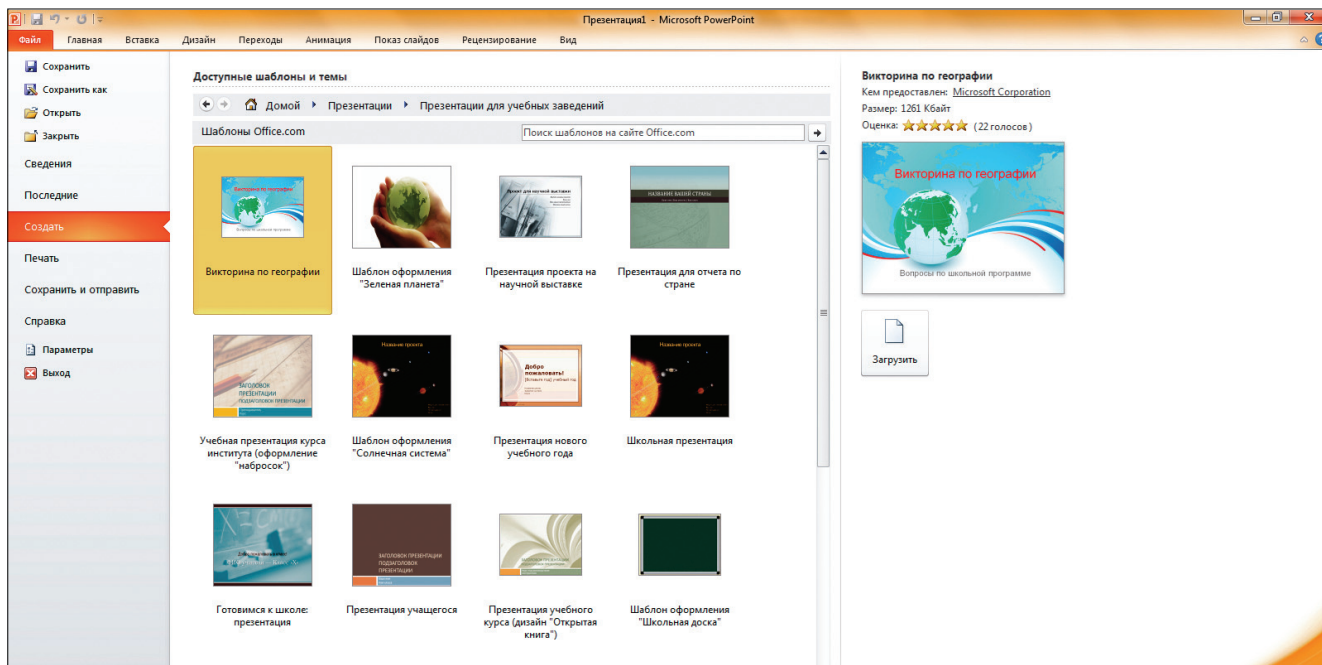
Презентация1 - Microsoft PowerPoint

Файл Главная Вставка Дизайн Переходы Анимация Показ слайдов Рецензирование Вид

Сохранить
Сохранить как
Открыть
Закрыть
Сведения
Последние
Создать
Печать
Сохранить и отправить
Справка
Параметры
Выход

Доступные шаблоны и темы

Домой ▸ Презентации ▸ Презентации для учебных заведений

Шаблоны Office.com

Поиск шаблонов на сайте Office.com

Викторина по географии

Шаблон оформления "Зеленая планета"

Презентация проекта на научной выставке

Презентация для отчета по стране

Учебная презентация курса института (оформление "набросок")

Шаблон оформления "Солнечная система"

Презентация нового учебного года

Школьная презентация

Готовимся к школе: презентация

Презентация учащегося

Презентация учебного курса (дизайн "Открытая книга")

Шаблон оформления "Школьная доска"

Викторина по географии
Кем предоставлен: Microsoft Corporation
Размер: 1261 Кбайт
Оценка: (22 голосов)

Викторина по географии
Вопросы по школьной программе

Загрузить